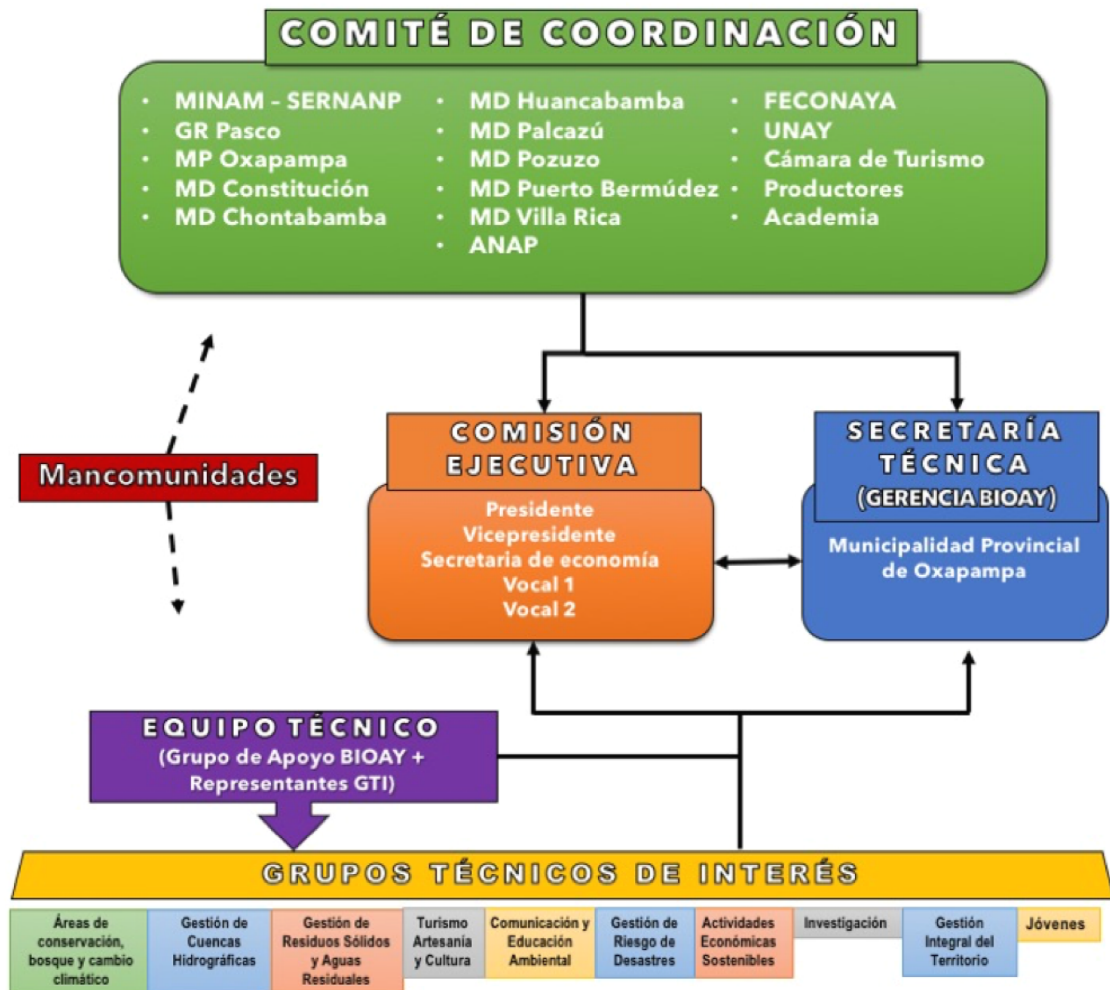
COMITÉ DE COORDINACIÓN

- MINAM - SERNANP
- GR Pasco
- MP Oxapampa
- MD Constitución
- MD Chontabamba

- MD Huancabamba
- MD Palcazú
- MD Pozuzo
- MD Puerto Bermúdez
- MD Villa Rica
- ANAP

- FECONAYA
- UNAY
- Cámara de Turismo
- Productores
- Academia

Mancomunidades

COMISIÓN EJECUTIVA

Presidente
Vicepresidente
Secretaria de economía
Vocal 1
Vocal 2

SECRETARÍA TÉCNICA
(GERENCIA BIOAY)

Municipalidad Provincial de Oxapampa

EQUIPO TÉCNICO
(Grupo de Apoyo BIOAY + Representantes GTI)

GRUPOS TÉCNICOS DE INTERÉS

| Áreas de conservación, bosque y cambio climático | Gestión de Cuencas Hidrográficas | Gestión de Residuos Sólidos y Aguas Residuales | Turismo Artesanía y Cultura | Comunicación y Educación Ambiental | Gestión de Riesgo de Desastres | Actividades Económicas Sostenibles | Investigación | Gestión Integral del Territorio | Jóvenes |
|---|---|---|---|---|---|---|---|---|---|